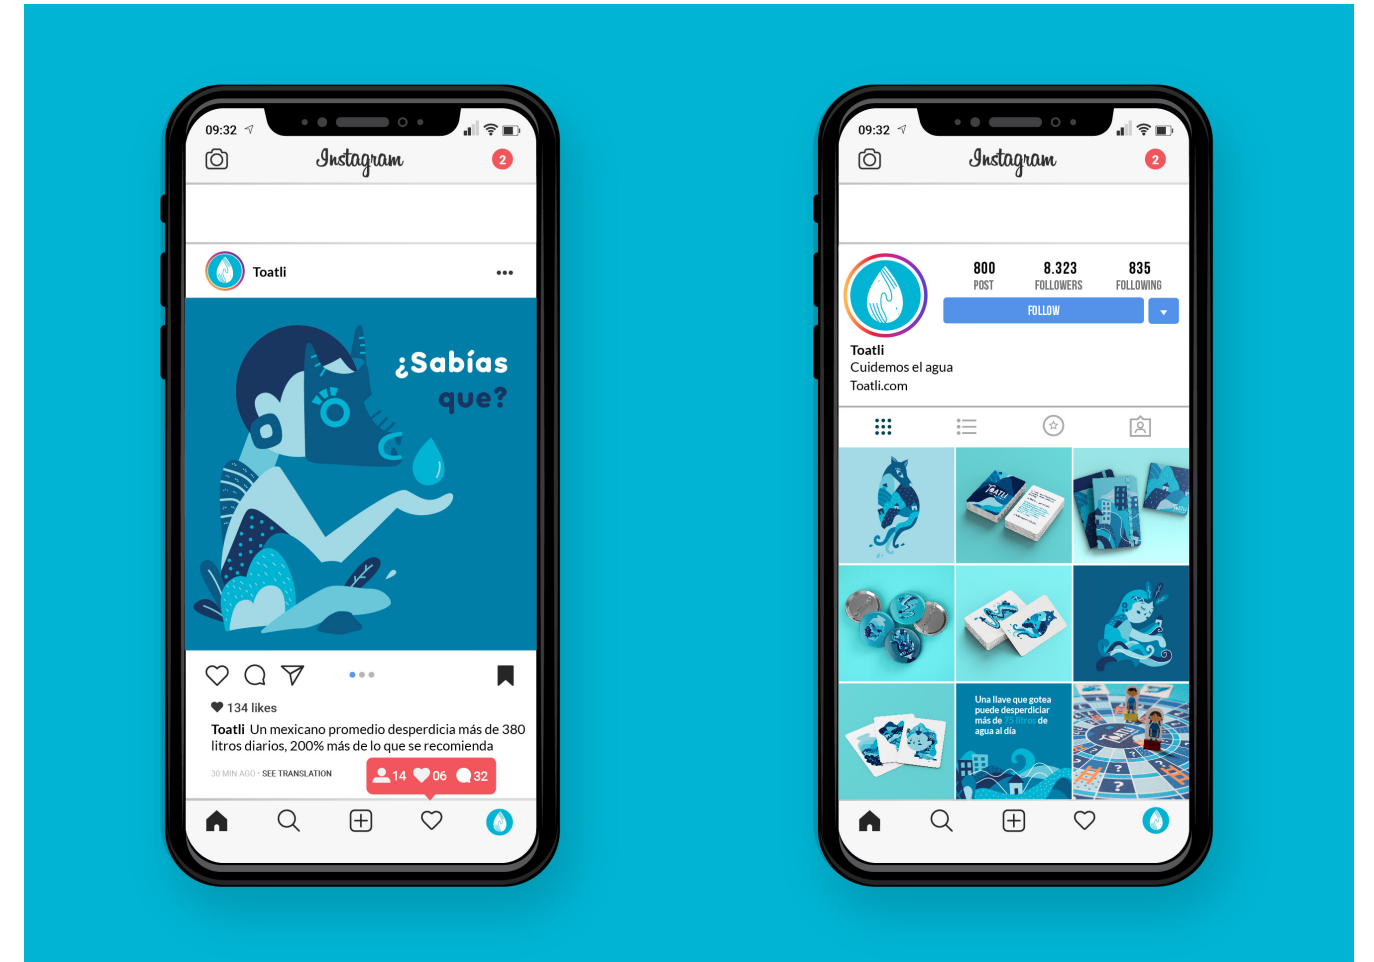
09:32

Instagram

2

Toatli

¿Sabías que?

134 likes

Toatli Un mexicano promedio desperdicia más de 380 litros diarios, 200% más de lo que se recomienda

30 MIN AGO · SEE TRANSLATION

14 06 32

09:32

Instagram

2

800 POST

8.323 FOLLOWERS

835 FOLLOWING

FOLLOW

Toatli
Cuidemos el agua
Toatli.com

TOATLI

Una llave que gotea puede desperdiciar más de 75 litros de agua al día